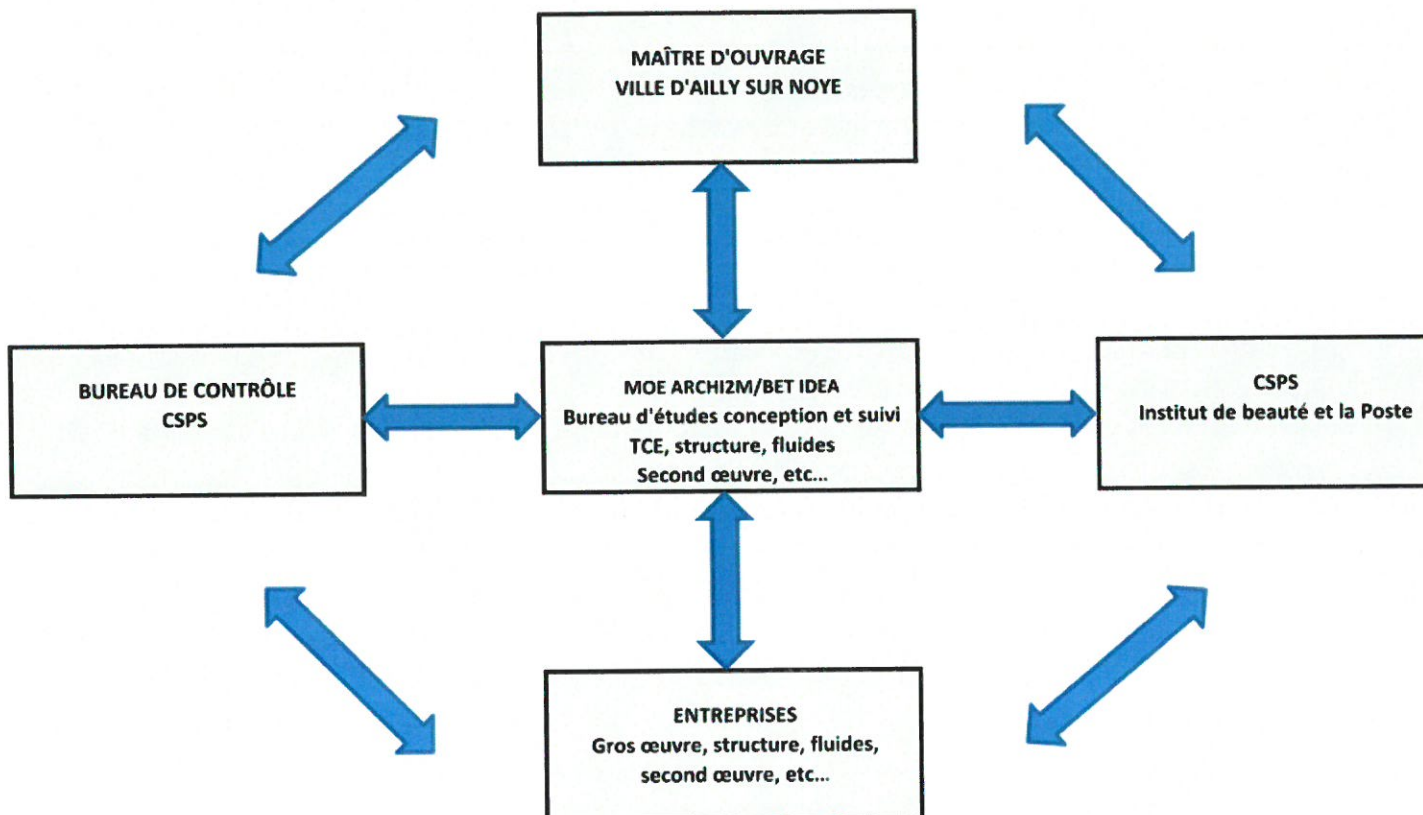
MAÎTRE D'OUVRAGE
VILLE D'AILLY SUR NOYE

BUREAU DE CONTRÔLE
CSPS

MOE ARCHI2M/BET IDEA
Bureau d'études conception et suivi
TCE, structure, fluides
Second œuvre, etc...

CSPS
Institut de beauté et la Poste

ENTREPRISES
Gros œuvre, structure, fluides,
second œuvre, etc...